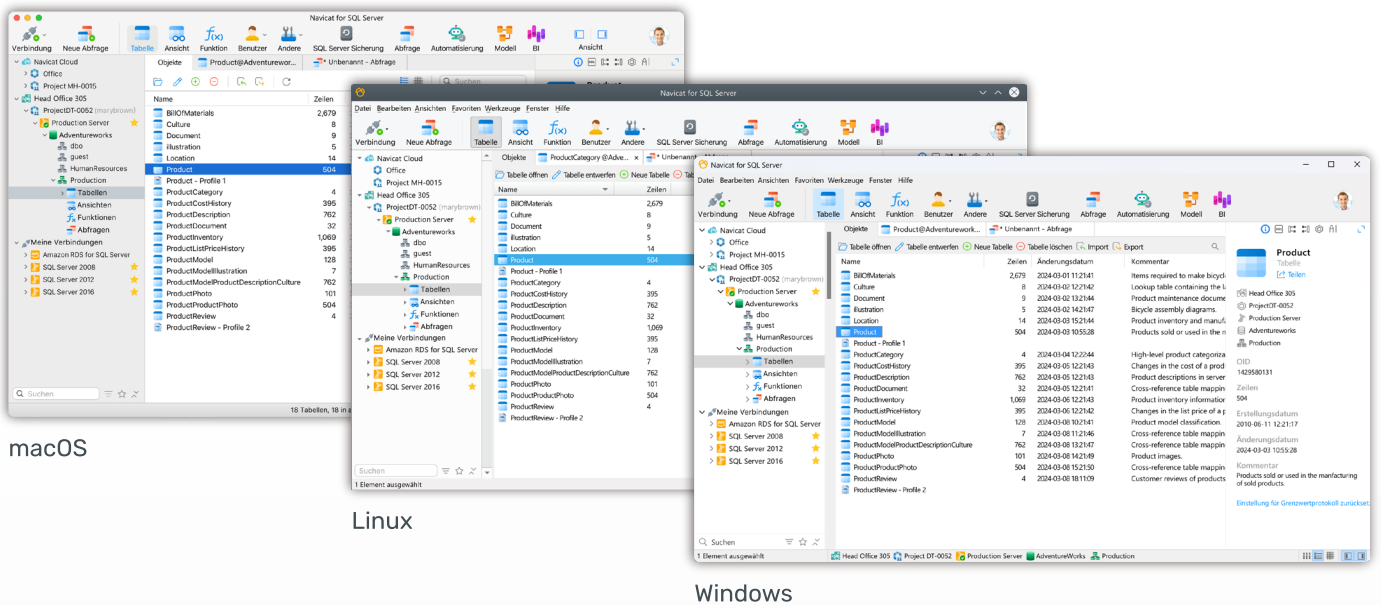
Navicat for SQL Server

Verbindung Neue Abfrage Tabelle Ansicht Funktion Benutzer Andere SQL Server Sicherung Abfrage Automatisierung Modell BI Ansicht

Navicat Cloud
Office
Project MH-0015
Head Office 305
ProjectDT-0052 (marybrown)
Production Server
Adventureworks
dbo
guest
HumanResources
Production
Tabellen
Ansichten
Funktionen
Abfragen
Meine Verbindungen
Amazon RDS for SQL Server
SQL Server 2008
SQL Server 2012
SQL Server 2016

Objekte Product@Adventurewor... Unbenannt - Abfrage

| Name | Zeilen |
|---|---|
| BillOfMaterials | 2,679 |
| Culture | 8 |
| Document | 9 |
| Illustration | 5 |
| Location | 14 |
| Product | 504 |
| Product - Profile 1 | |
| ProductCategory | 4 |
| ProductCostHistory | 395 |
| ProductDescription | 762 |
| ProductDocument | 32 |
| ProductInventory | 1,069 |
| ProductListPriceHistory | 395 |
| ProductModel | 128 |
| ProductModelIllustration | 7 |
| ProductModelProductDescriptionCulture | 762 |
| ProductPhoto | 101 |
| ProductProductPhoto | 504 |
| ProductReview | 4 |
| ProductReview - Profile 2 | |

Suchen
18 Tabellen, 18 in a

macOS

Navicat for SQL Server
Datei Bearbeiten Ansichten Favoriten Werkzeuge Fenster Hilfe
Verbindung Neue Abfrage Tabelle Ansicht Funktion Benutzer Andere SQL Server Sicherung Abfrage Automatisierung Modell BI
Objekte ProductCategory @Adve... Unbenannt - Abfrage
Tabelle öffnen Tabelle entwerfen Neue Tabelle
Suchen
1 Element ausgewählt

Linux

Navicat for SQL Server
Datei Bearbeiten Ansichten Favoriten Werkzeuge Fenster Hilfe
Verbindung Neue Abfrage Tabelle Ansicht Funktion Benutzer Andere SQL Server Sicherung Abfrage Automatisierung Modell BI
Objekte Product@Adventurework... Unbenannt - Abfrage
Tabelle öffnen Tabelle entwerfen Neue Tabelle Tabelle löschen Import Export

| Name | Zeilen | Änderungsdatum | Kommentar |
|---|---|---|---|
| BillOfMaterials | 2,679 | 2024-03-01 11:21:41 | Items required to make bicycl |
| Culture | 8 | 2024-03-02 12:12:42 | Lookup table containing the l |
| Document | 9 | 2024-03-02 12:13:44 | Product maintenance docume |
| Illustration | 5 | 2024-03-02 12:14:43 | Bicycle assembly diagrams. |
| Location | 14 | 2024-03-02 15:21:44 | Product inventory and manufa |
| Product | 504 | 2024-03-03 10:55:28 | Products sold or used in the n |
| Product - Profile 1 | | | |
| ProductCategory | 4 | 2024-03-04 12:22:44 | High-level product categoriz |
| ProductCostHistory | 395 | 2024-03-05 12:21:43 | Changes in the cost of a prod |
| ProductDescription | 762 | 2024-03-05 12:21:43 | Product descriptions in sever |
| ProductDocument | 32 | 2024-03-05 12:21:41 | Cross-reference table mappin |
| ProductInventory | 1,069 | 2024-03-05 12:21:43 | Product inventory informatio |
| ProductListPriceHistory | 395 | 2024-03-06 12:21:42 | Changes in the list price of a p |
| ProductModel | 128 | 2024-03-08 10:21:41 | Product model classification. |
| ProductModelIllustration | 7 | 2024-03-08 11:21:46 | Cross-reference table mappin |
| ProductModelProductDescriptionCulture | 762 | 2024-03-08 13:21:47 | Cross-reference table mappin |
| ProductPhoto | 101 | 2024-03-08 14:21:49 | Product images. |
| ProductProductPhoto | 504 | 2024-03-08 15:21:30 | Cross-reference table mappin |
| ProductReview | 4 | 2024-03-08 18:11:09 | Customer reviews of products |
| ProductReview - Profile 2 | | | |

Product
Tabelle
Teilen
Head Office 305
ProjectDT-0052
Production Server
Adventureworks
Production
OID
1429580131
Zeilen
504
Erstellungsdatum
2010-06-11 12:21:17
Änderungsdatum
2024-03-03 10:55:28
Kommentar
Products sold or used in the manfacturing of sold products.
Einstellung für Grenzwertprotokoll zurückset

Suchen
1 Element ausgewählt Head Office 305 Project DT-0052 Production Server AdventureWorks Production

Windows